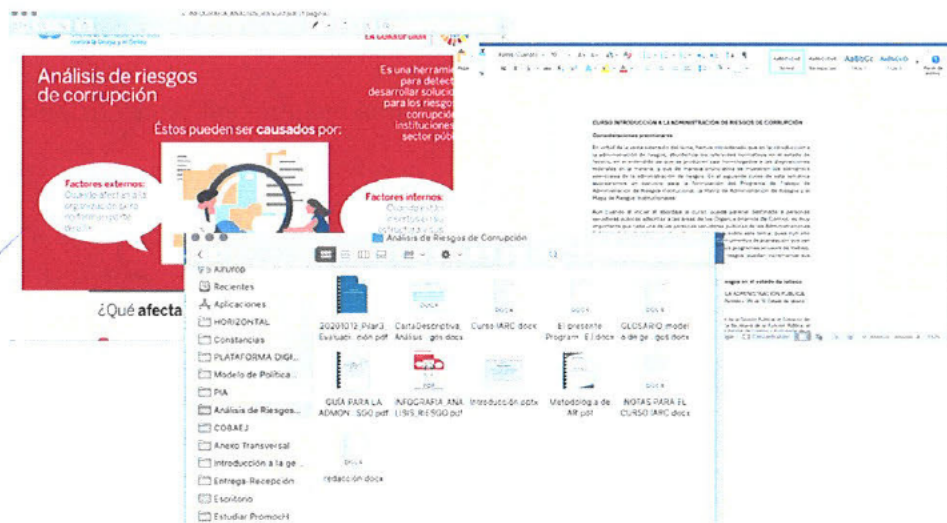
Análisis de riesgos de corrupción

Es una herrami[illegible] para detect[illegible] desarrollar solucio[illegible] para los riesgos corrupción instituciones sector públ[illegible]

Estos pueden ser causados por:

Factores externos:
Cuando afectan a la organización sin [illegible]

Factores internos:
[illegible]

¿Qué afecta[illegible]

CURSO INTRODUCCIÓN A LA ADMINISTRACIÓN DE RIESGOS DE CORRUPCIÓN

Consideraciones preliminares

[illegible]

Análisis de Riesgos de Corrupción

AirDrop
Recientes
Aplicaciones
HORIZONTAL
Constancias
PLATAFORMA DIGI...
Modelo de Política...
PIA
Análisis de Riesgos...
COBAEJ
Anexo Transversal
Introducción a la ge...
Entrega-Recepción
Escritorio
Estudiar PromociH

20201012_Pilar3_Evaluación.pdf
CartaDescriptiva_Análisis...gos.docx
Curso IARC.docx
El presente Program...EJ.docx
GLOSARIO model...a de ge...gos.docx
GUÍA PARA LA ADMON...SGO.pdf
INFOGRAFIA_ANALISIS_RIESGO.pdf
Introducción.pptx
Metodología de AR.pdf
NOTAS PARA EL CURSO IARC.docx
redacción.docx